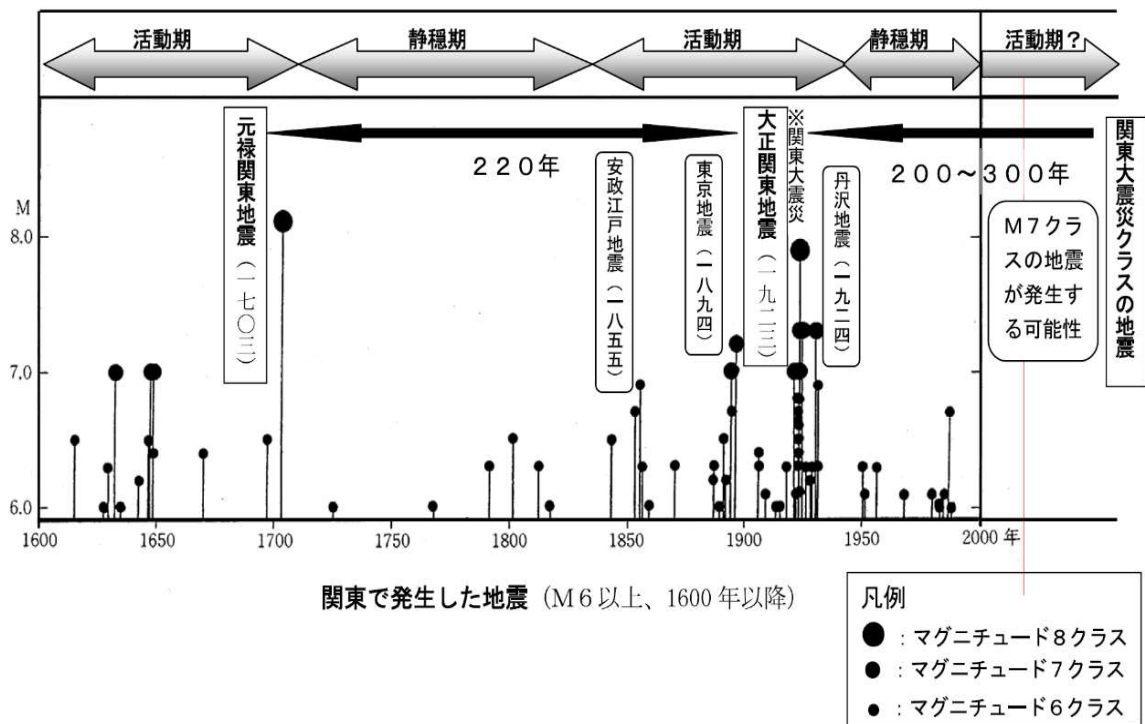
活動期　静穏期　活動期　静穏期　活動期？

元禄関東地震（一七〇三）

２２０年

安政江戸地震（一八五五）

東京地震（一八九四）

大正関東地震（一九二三）

※関東大震災

丹沢地震（一九二四）

２００～３００年

Ｍ７クラスの地震が発生する可能性

関東大震災クラスの地震

M
8.0
7.0
6.0

1600　1650　1700　1750　1800　1850　1900　1950　2000 年

関東で発生した地震（Ｍ６以上、1600 年以降）

凡例
：マグニチュード８クラス
：マグニチュード７クラス
：マグニチュード６クラス